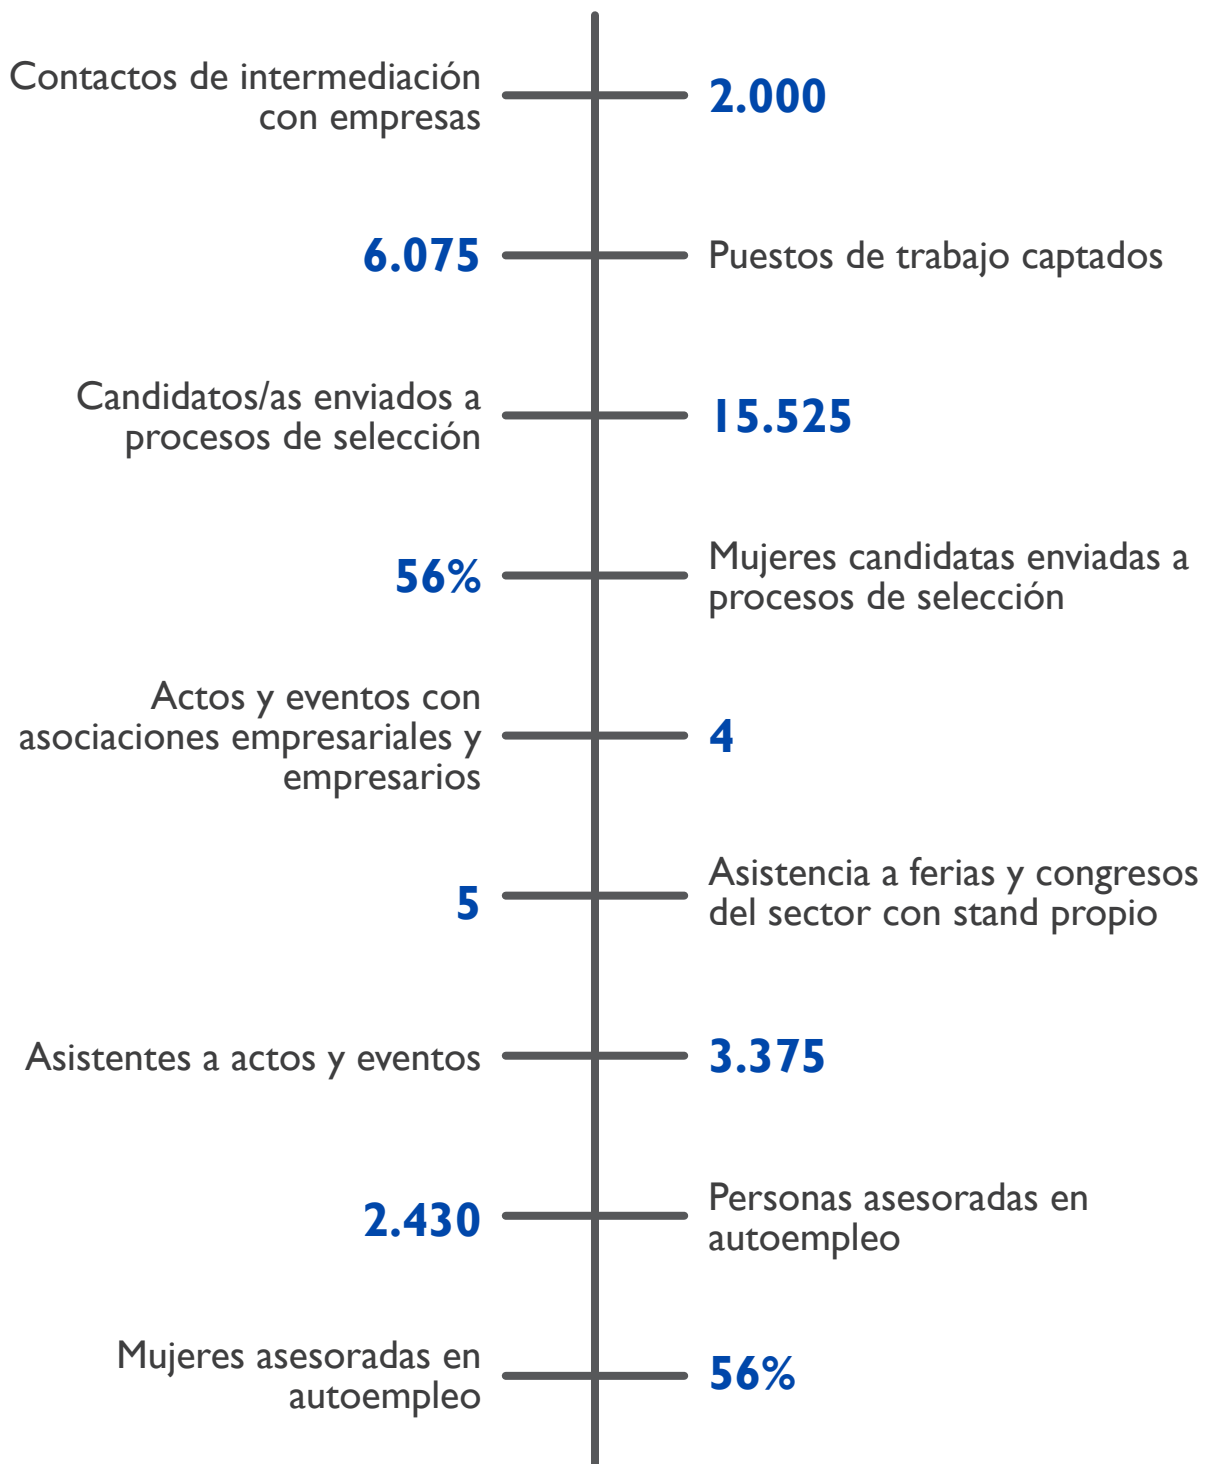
Contactos de intermediación con empresas

2.000

6.075

Puestos de trabajo captados

Candidatos/as enviados a procesos de selección

15.525

56%

Mujeres candidatas enviadas a procesos de selección

Actos y eventos con asociaciones empresariales y empresarios

4

5

Asistencia a ferias y congresos del sector con stand propio

Asistentes a actos y eventos

3.375

2.430

Personas asesoradas en autoempleo

Mujeres asesoradas en autoempleo

56%